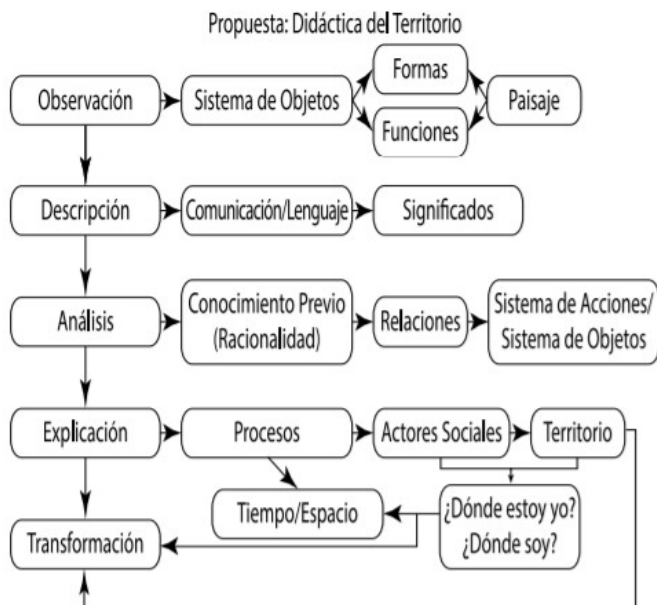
Propuesta: Didáctica del Territorio

Observación

Sistema de Objetos

Formas

Funciones

Paisaje

Descripción

Comunicación/Lenguaje

Significados

Análisis

Conocimiento Previo (Racionalidad)

Relaciones

Sistema de Acciones/ Sistema de Objetos

Explicación

Procesos

Actores Sociales

Territorio

Tiempo/Espacio

¿Dónde estoy yo? ¿Dónde soy?

Transformación